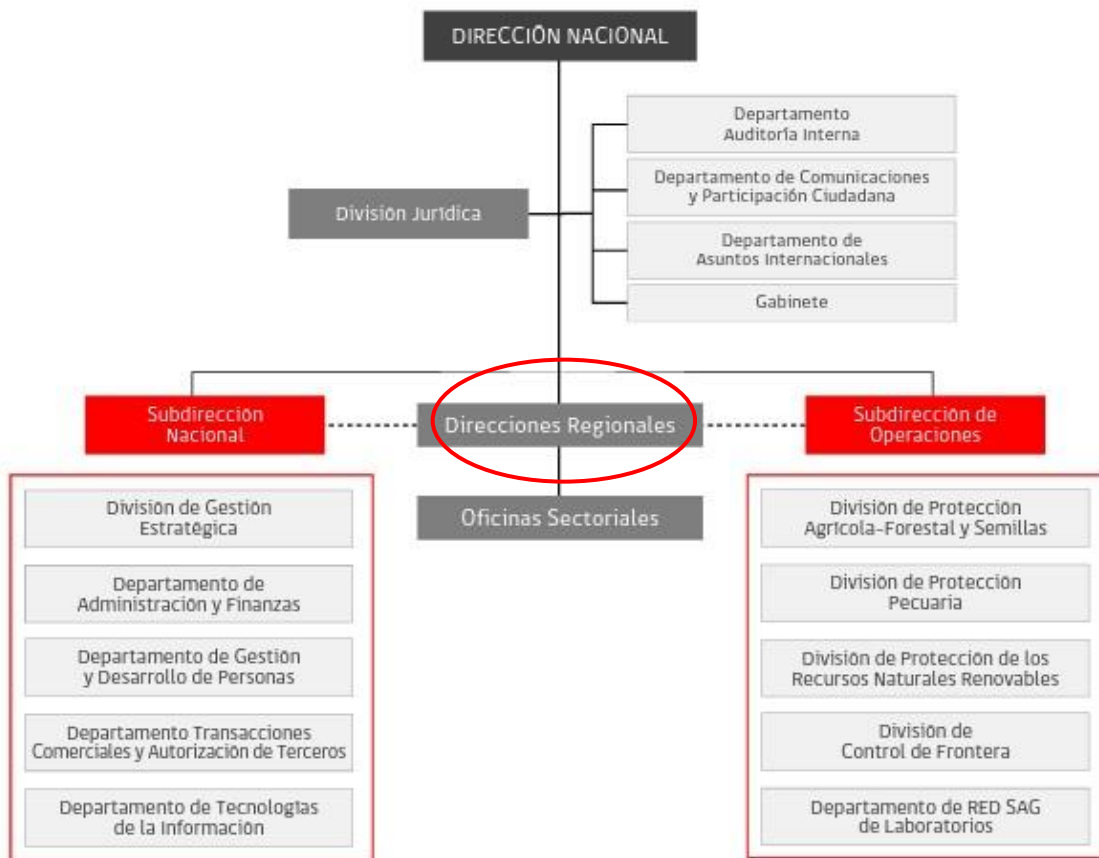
DIRECCIÓN NACIONAL

Departamento Auditoría Interna

Departamento de Comunicaciones y Participación Ciudadana

División Jurídica

Departamento de Asuntos Internacionales

Gabinete

Subdirección Nacional

Direcciones Regionales

Subdirección de Operaciones

División de Gestión Estratégica

Departamento de Administración y Finanzas

Departamento de Gestión y Desarrollo de Personas

Departamento Transacciones Comerciales y Autorización de Terceros

Departamento de Tecnologías de la Información

Oficinas Sectoriales

División de Protección Agrícola-Forestal y Semillas

División de Protección Pecuaria

División de Protección de los Recursos Naturales Renovables

División de Control de Frontera

Departamento de RED SAG de Laboratorios